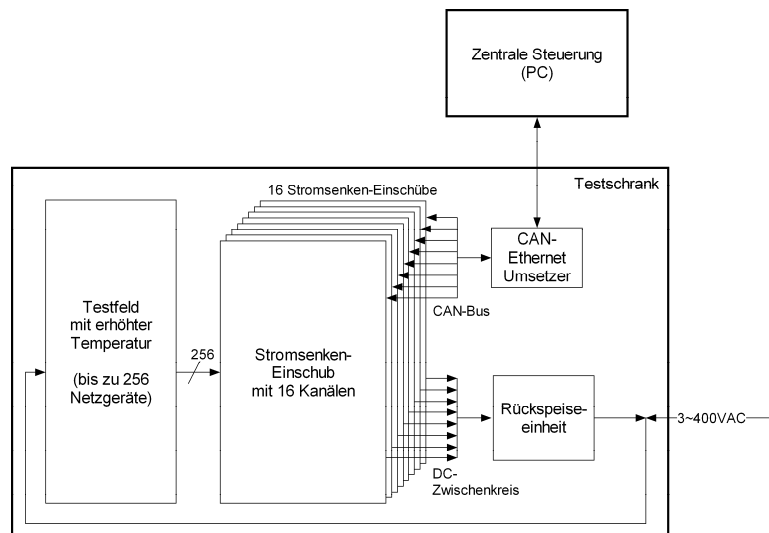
Zentrale Steuerung
(PC)

Testschrank

16 Stromsenken-Einschübe

CAN-Ethernet Umsetzer

CAN-Bus

Testfeld mit erhöhter Temperatur

(bis zu 256 Netzgeräte)

256

Stromsenken-Einschub mit 16 Kanälen

Rückspeiseeinheit

3~400VAC

DC-Zwischenkreis